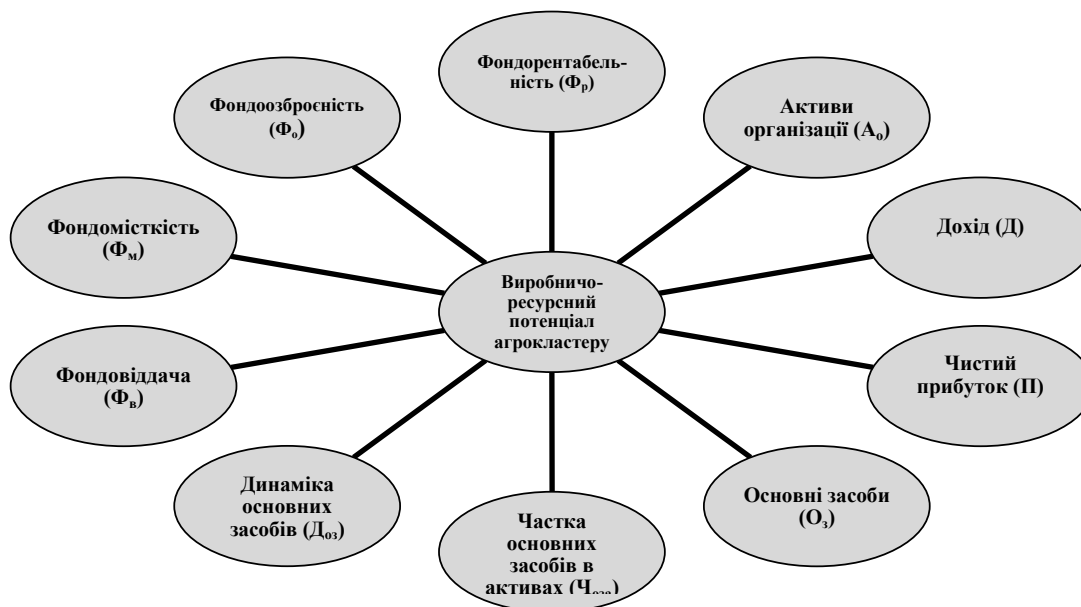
Фондорентабельність ($Ф_р$)

Фондоозброєність ($Ф_о$)

Активи організації ($А_о$)

Фондомісткість ($Ф_м$)

Дохід (Д)

Виробничо-ресурсний потенціал агрокластеру

Фондовіддача ($Ф_в$)

Чистий прибуток (П)

Динаміка основних засобів ($Д_{оз}$)

Основні засоби ($О_з$)

Частка основних засобів в активах ($Ч_{оза}$)